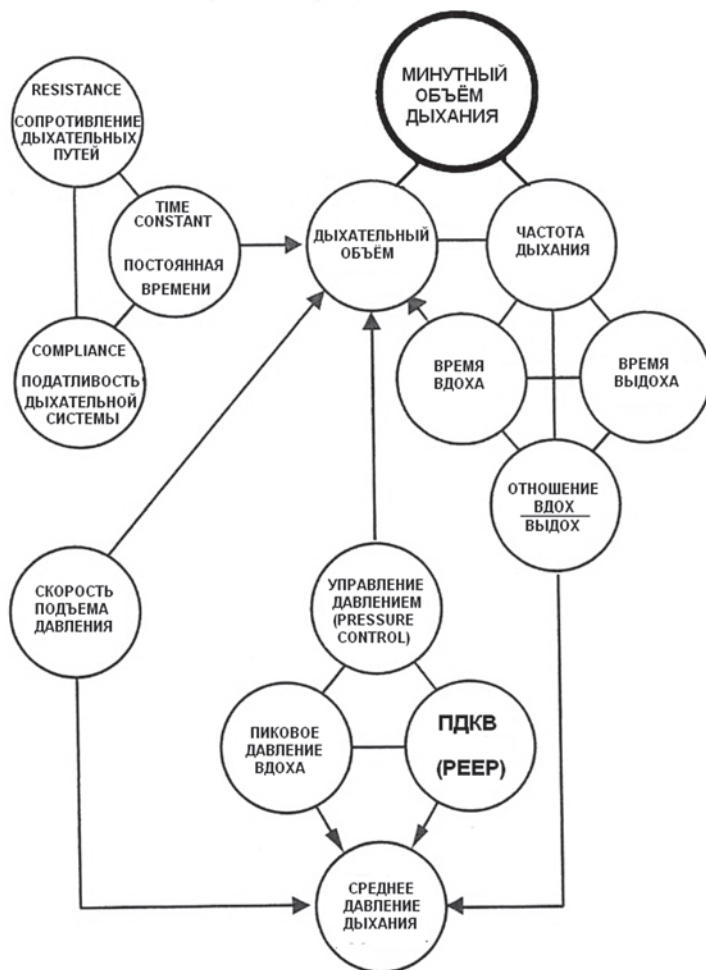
МИНУТНЫЙ ОБЪЁМ ДЫХАНИЯ

RESISTANCE

СОПРОТИВЛЕНИЕ ДЫХАТЕЛЬНЫХ ПУТЕЙ

TIME CONSTANT

ПОСТОЯННАЯ ВРЕМЕНИ

ДЫХАТЕЛЬНЫЙ ОБЪЁМ

ЧАСТОТА ДЫХАНИЯ

COMPLIANCE

ПОДАТЛИВОСТЬ ДЫХАТЕЛЬНОЙ СИСТЕМЫ

ВРЕМЯ ВДОХА

ВРЕМЯ ВЫДОХА

ОТНОШЕНИЕ $\frac{\text{ВДОХ}}{\text{ВЫДОХ}}$

СКОРОСТЬ ПОДЪЕМА ДАВЛЕНИЯ

УПРАВЛЕНИЕ ДАВЛЕНИЕМ (PRESSURE CONTROL)

ПИКОВОЕ ДАВЛЕНИЕ ВДОХА

ПДКВ (PEEP)

СРЕДНЕЕ ДАВЛЕНИЕ ДЫХАНИЯ